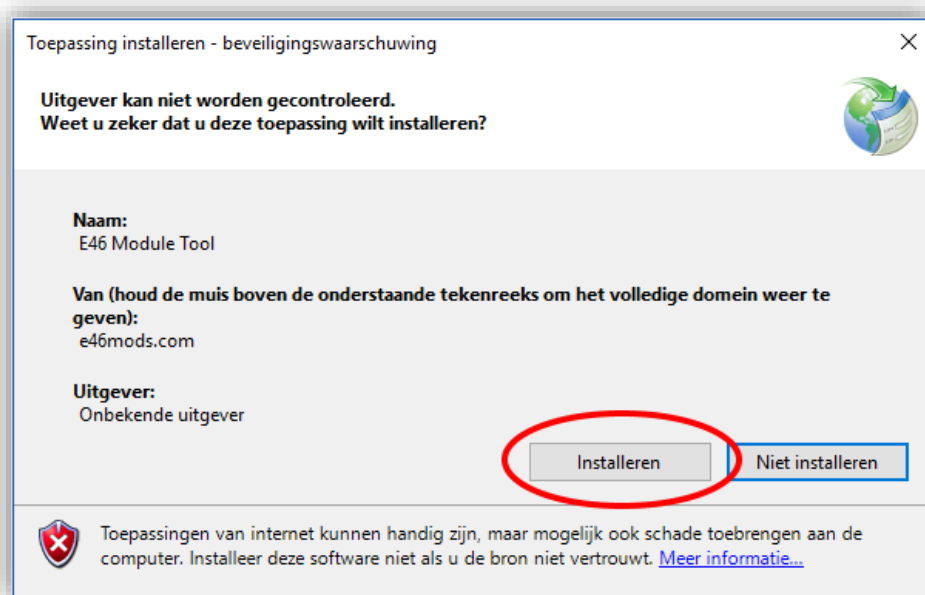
Toepassing installeren - beveiligingswaarschuwing

Uitgever kan niet worden gecontroleerd.
Weet u zeker dat u deze toepassing wilt installeren?

Naam:
E46 Module Tool

Van (houd de muis boven de onderstaande tekenreeks om het volledige domein weer te geven):
e46mods.com

Uitgever:
Onbekende uitgever

Installeren

Niet installeren

Toepassingen van internet kunnen handig zijn, maar mogelijk ook schade toebrengen aan de computer. Installeer deze software niet als u de bron niet vertrouwt. Meer informatie...